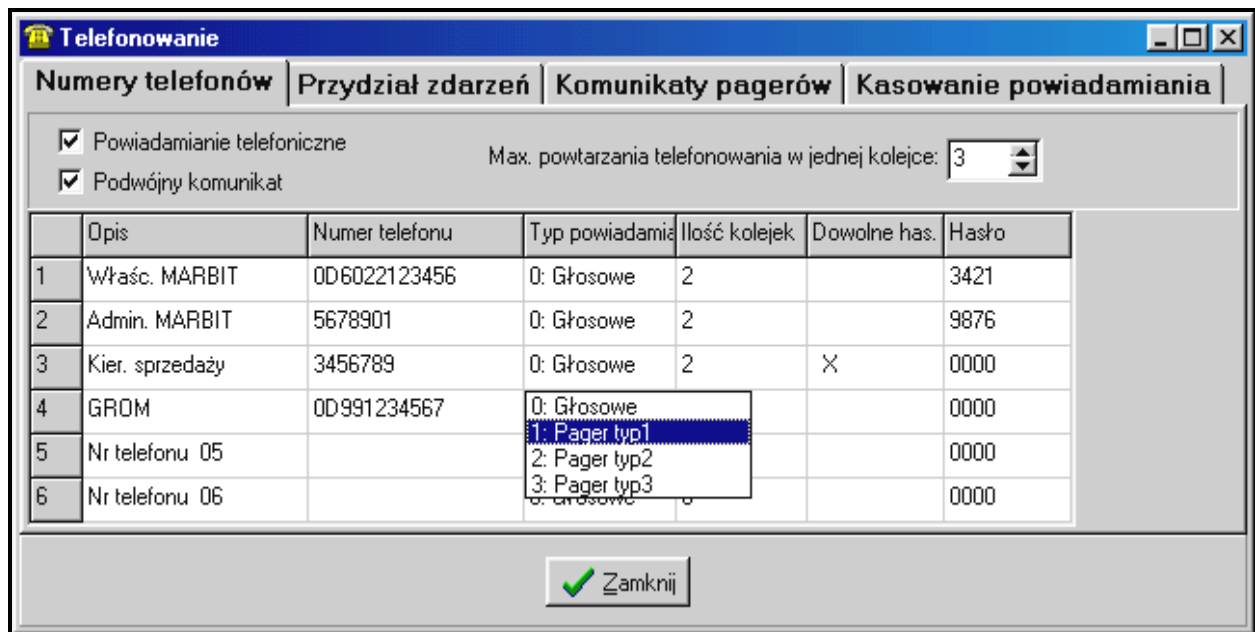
Telefonowanie

Numery telefonów | Przydział zdarzeń | Komunikaty pagerów | Kasowanie powiadamiania

☑ Powiadamianie telefoniczne
☑ Podwójny komunikat

Max. powtarzania telefonowania w jednej kolejce: 3

| | Opis | Numer telefonu | Typ powiadamia | Ilość kolejek | Dowolne has. | Hasło |
|---|---|---|---|---|---|---|
| 1 | Właśc. MARBIT | 0D6022123456 | 0: Głosowe | 2 | | 3421 |
| 2 | Admin. MARBIT | 5678901 | 0: Głosowe | 2 | | 9876 |
| 3 | Kier. sprzedaży | 3456789 | 0: Głosowe | 2 | X | 0000 |
| 4 | GROM | 0D991234567 | 0: Głosowe | | | 0000 |
| 5 | Nr telefonu 05 | | 1: Pager typ1 | | | 0000 |
| 6 | Nr telefonu 06 | | 2: Pager typ2 | | | 0000 |

3: Pager typ3

Zamknij